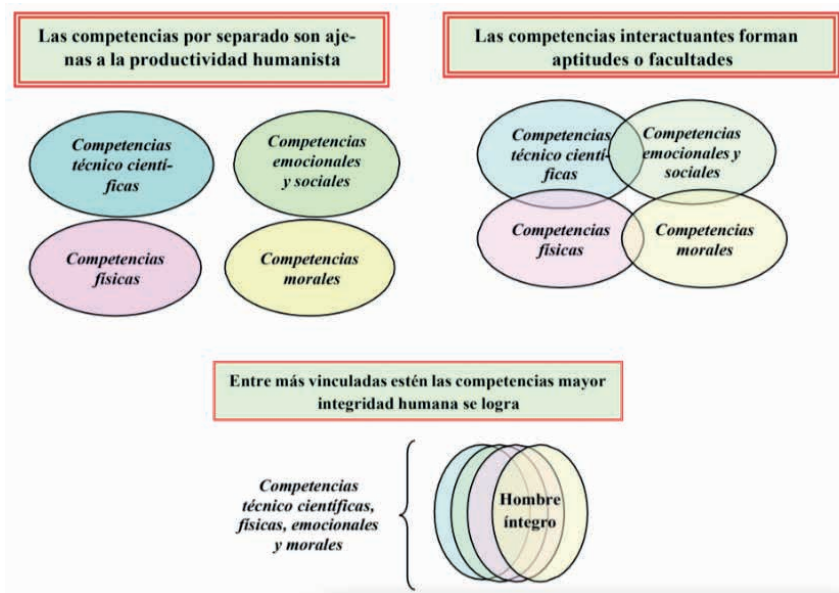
Las competencias por separado son ajenas a la productividad humanista

Competencias técnico científicas

Competencias emocionales y sociales

Competencias físicas

Competencias morales

Las competencias interactuantes forman aptitudes o facultades

Competencias técnico científicas

Competencias emocionales y sociales

Competencias físicas

Competencias morales

Entre más vinculadas estén las competencias mayor integridad humana se logra

Competencias técnico científicas, físicas, emocionales y morales

Hombre íntegro